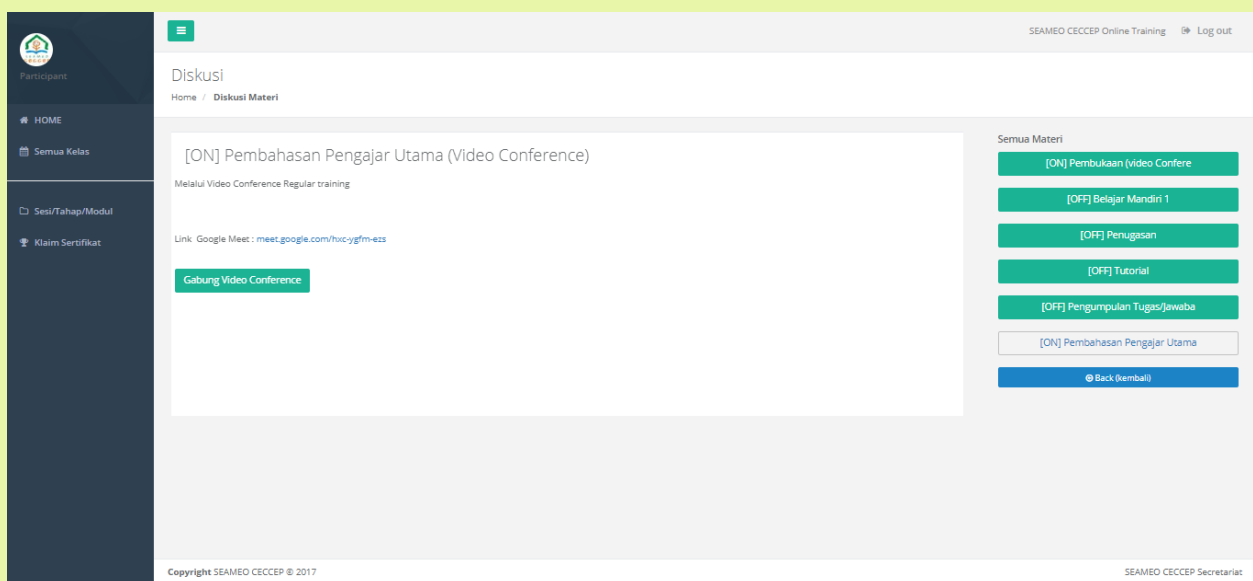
Participant

HOME
Semua Kelas

Sesi/Tahap/Modul
Klaim Sertifikat

SEAMEO CECCEP Online Training   Log out

Diskusi
Home / Diskusi Materi

[ON] Pembahasan Pengajar Utama (Video Conference)

Melalui Video Conference Regular training

Link Google Meet : meet.google.com/hxc-ygfm-ezs

Gabung Video Conference

Semua Materi
[ON] Pembukaan (video Confere
[OFF] Belajar Mandiri 1
[OFF] Penugasan
[OFF] Tutorial
[OFF] Pengumpulan Tugas/Jawaba
[ON] Pembahasan Pengajar Utama
Back (kembali)

Copyright SEAMEO CECCEP © 2017
SEAMEO CECCEP Secretariat